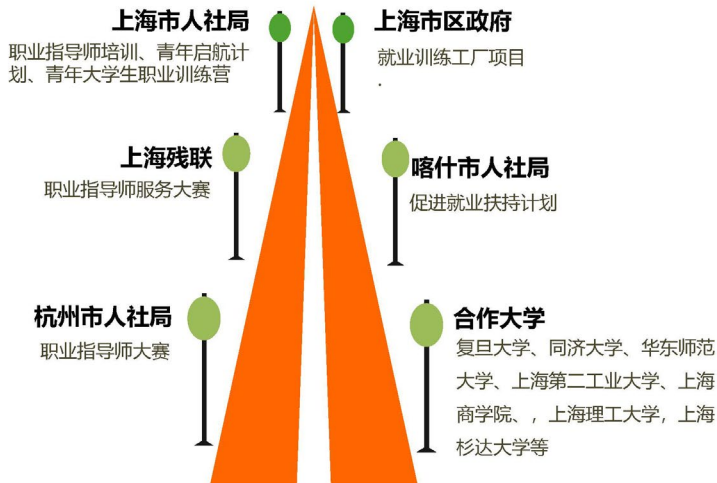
上海市人社局
职业指导师培训、青年启航计划、青年大学生职业训练营

上海市区政府
就业训练工厂项目

上海残联
职业指导师服务大赛

喀什市人社局
促进就业扶持计划

杭州市人社局
职业指导师大赛

合作大学
复旦大学、同济大学、华东师范大学、上海第二工业大学、上海商学院、，上海理工大学，上海杉达大学等